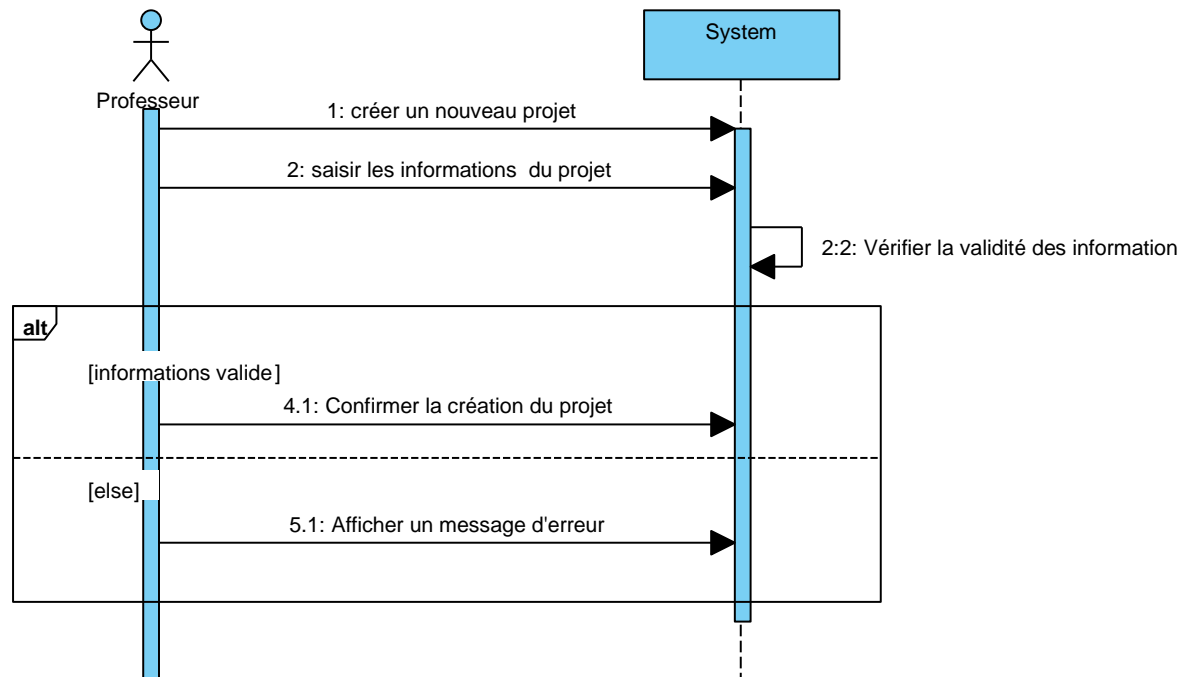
System

Professeur

1: créer un nouveau projet

2: saisir les informations du projet

2:2: Vérifier la validité des information

alt

[informations valide]

4.1: Confirmer la création du projet

[else]

5.1: Afficher un message d'erreur